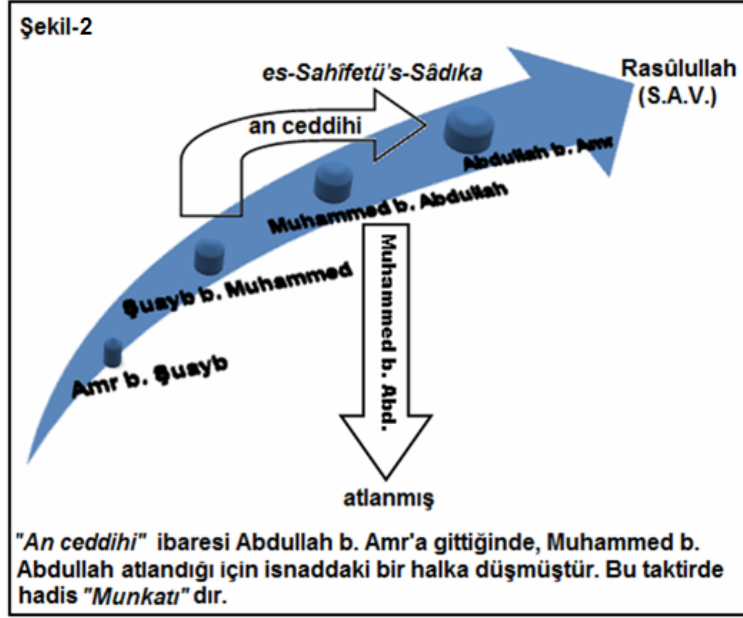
Şekil-2

es-Sahîfetü's-Sâdıka

an ceddihi

Rasûlullah (S.A.V.)

Abdullah b. Amr

Muhammed b. Abdullah

Şuayb b. Muhammed

Amr b. Şuayb

Muhammed b. Abd.

atlanmış

"An ceddihi" ibaresi Abdullah b. Amr'a gittiğinde, Muhammed b. Abdullah atlandığı için isnaddaki bir halka düşmüştür. Bu taktirde hadis "Munkatı" dır.